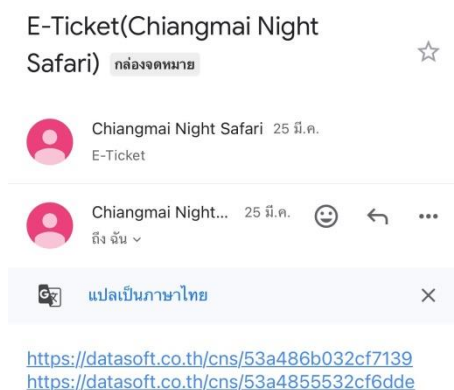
E-Ticket(Chiangmai Night Safari) กล่องจดหมาย

Chiangmai Night Safari 25 มี.ค.
E-Ticket

Chiangmai Night... 25 มี.ค.
ถึง ฉัน

แปลเป็นภาษาไทย

https://datasoft.co.th/cns/53a486b032cf7139
https://datasoft.co.th/cns/53a4855532cf6dde